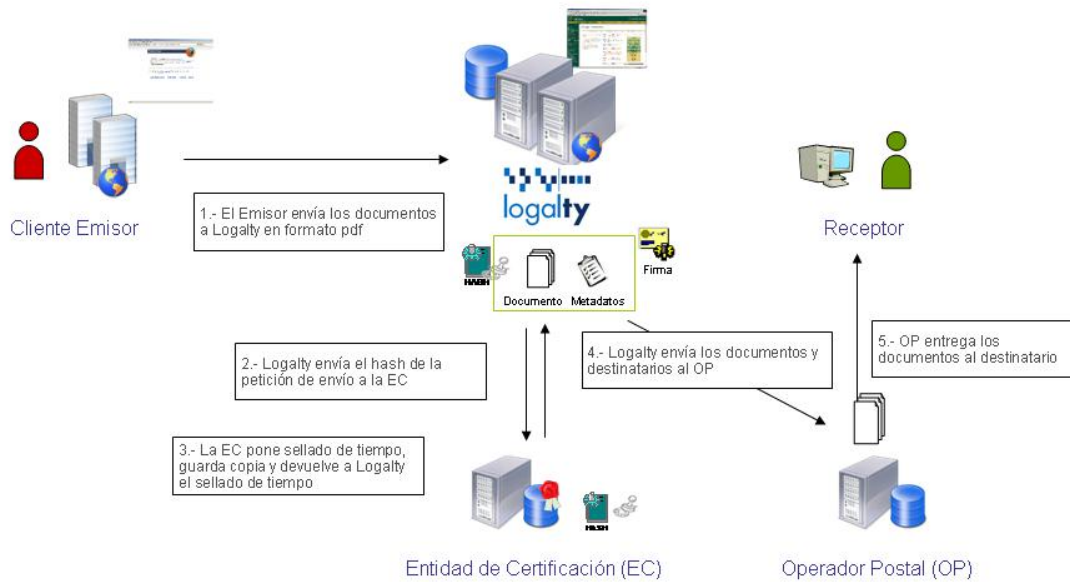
logalty

Cliente Emisor

1.- El Emisor envía los documentos a Logalty en formato pdf

HASH

Documento

Metadatos

Firma

Receptor

2.- Logalty envía el hash de la petición de envío a la EC

4.- Logalty envía los documentos y destinatarios al OP

5.- OP entrega los documentos al destinatario

3.- La EC pone sellado de tiempo, guarda copia y devuelve a Logalty el sellado de tiempo

HASH

Entidad de Certificación (EC)

Operador Postal (OP)